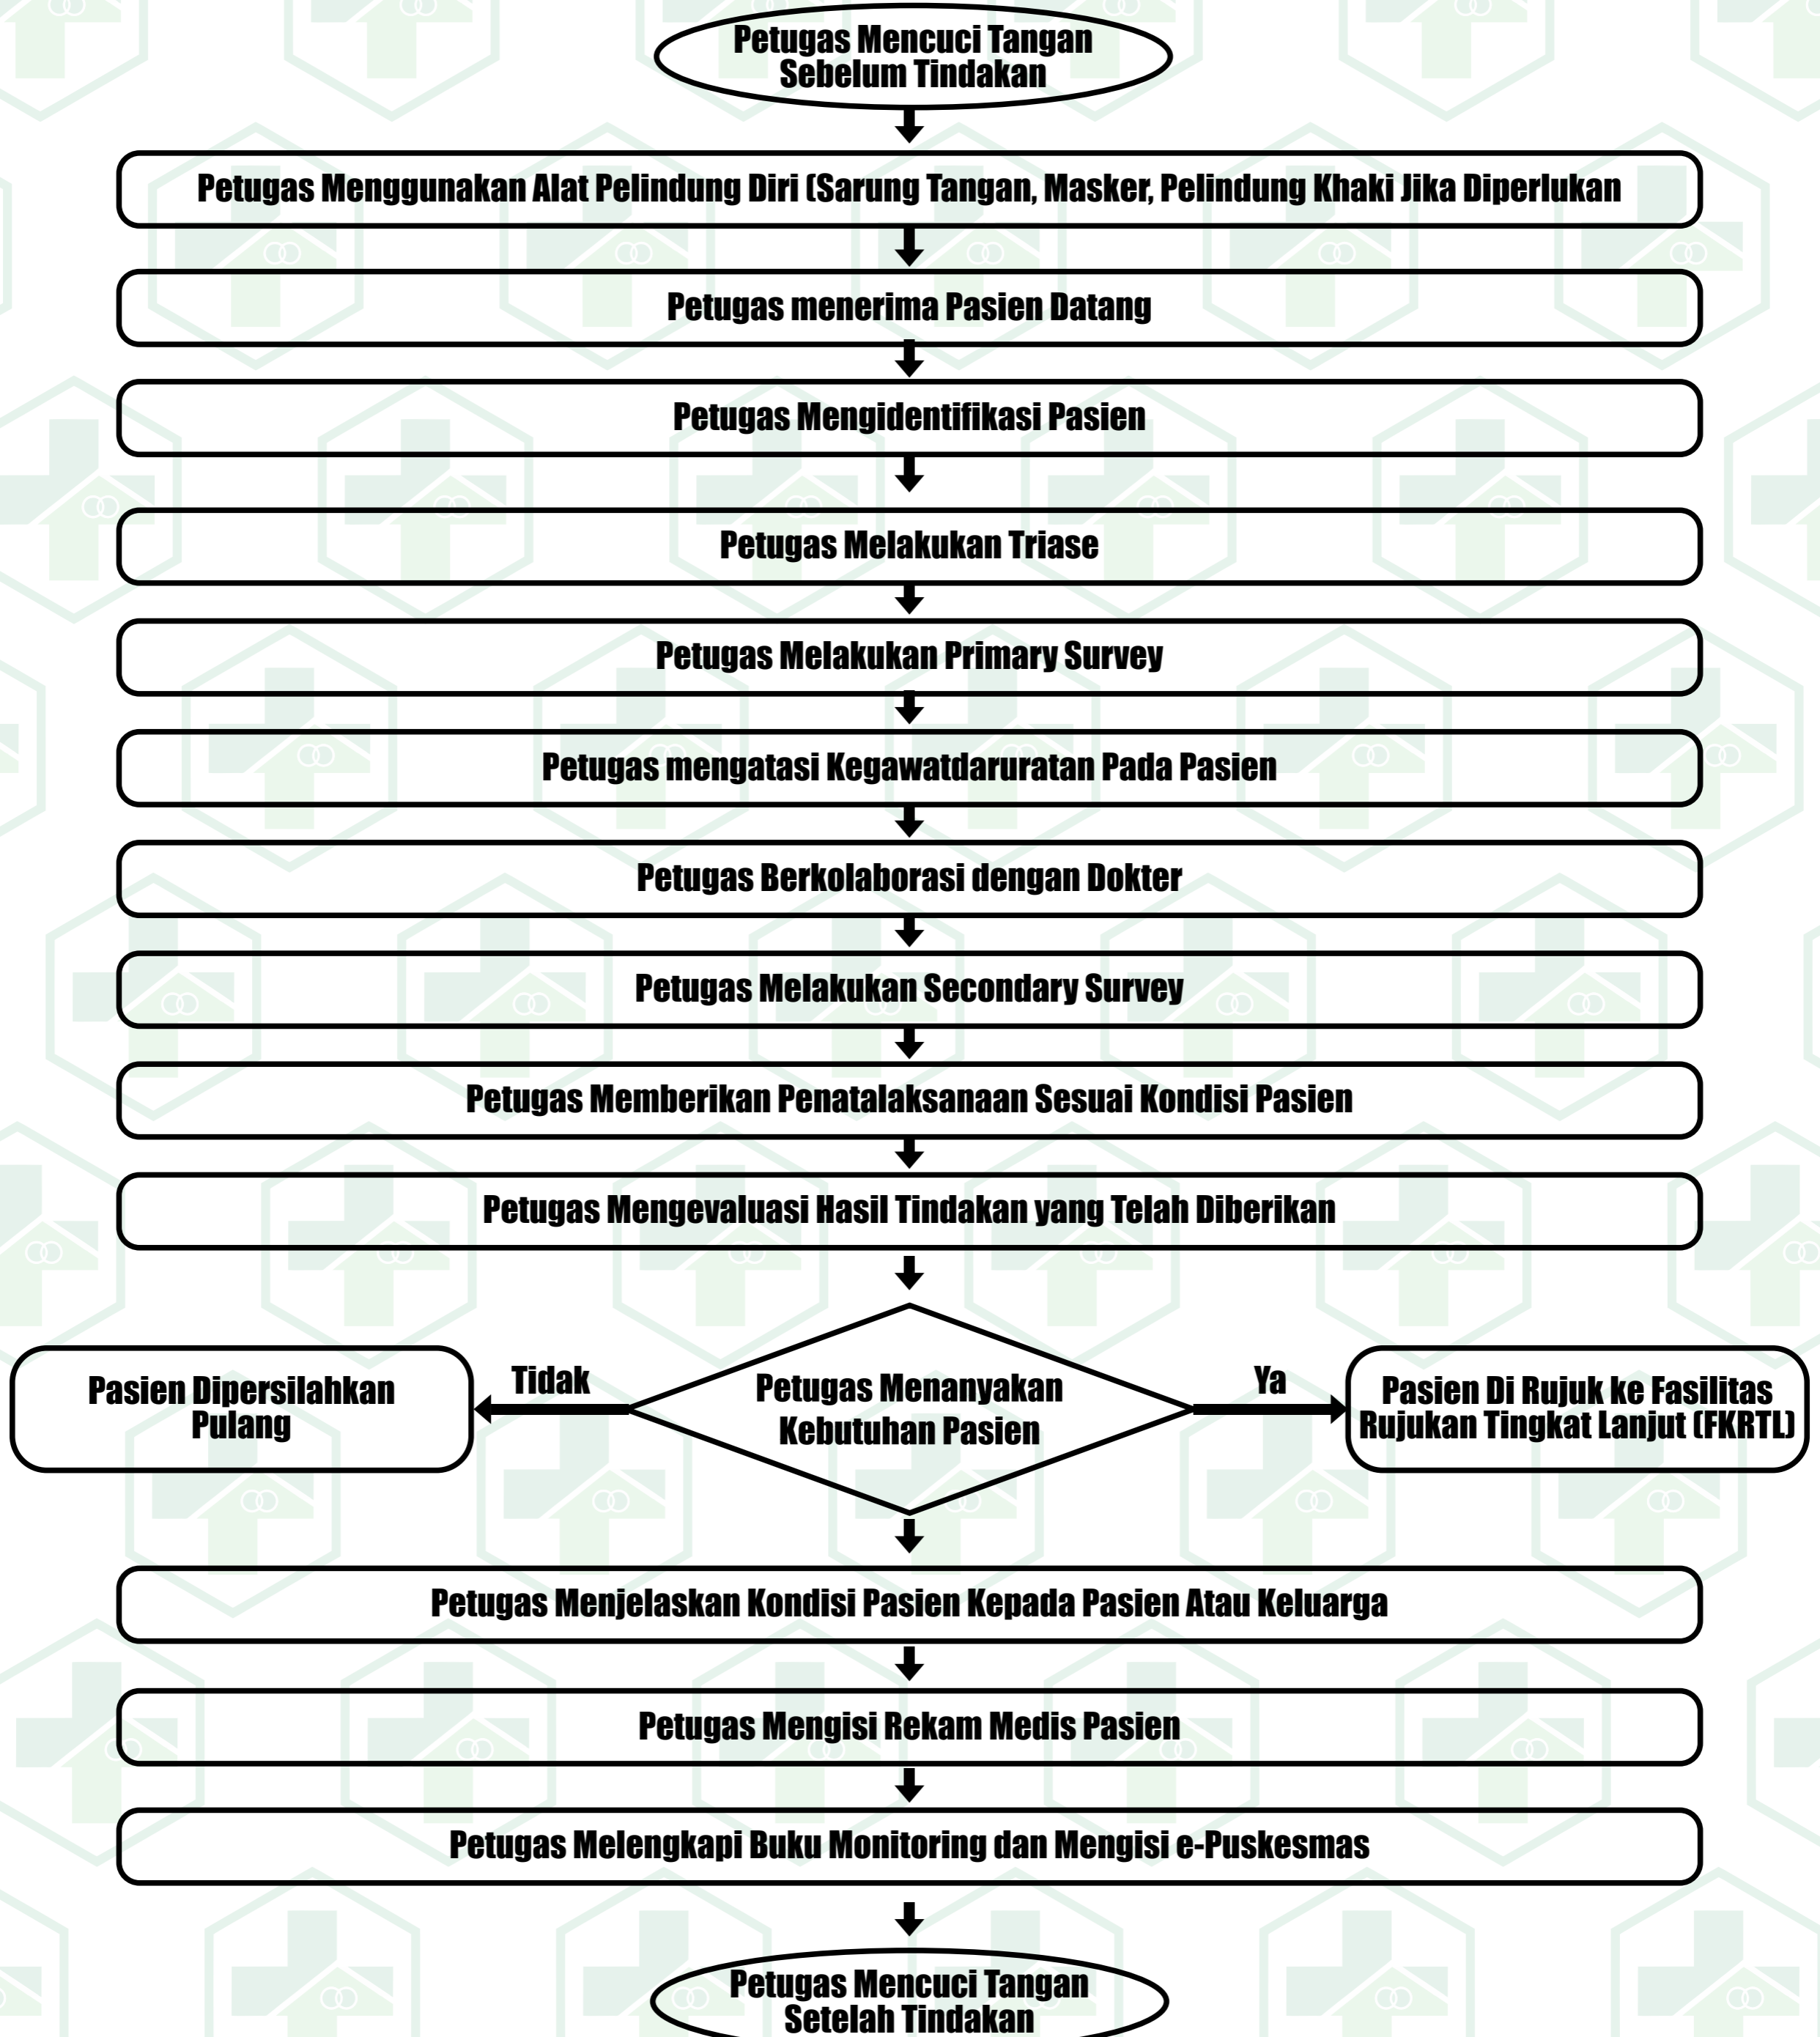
Petugas Mencuci Tangan Sebelum Tindakan

Petugas Menggunakan Alat Pelindung Diri (Sarung Tangan, Masker, Pelindung Khaki Jika Diperlukan

Petugas menerima Pasien Datang

Petugas Mengidentifikasi Pasien

Petugas Melakukan Triase

Petugas Melakukan Primary Survey

Petugas mengatasi Kegawatdaruratan Pada Pasien

Petugas Berkolaborasi dengan Dokter

Petugas Melakukan Secondary Survey

Petugas Memberikan Penatalaksanaan Sesuai Kondisi Pasien

Petugas Mengevaluasi Hasil Tindakan yang Telah Diberikan

Pasien Dipersilahkan Pulang

Tidak

Petugas Menanyakan Kebutuhan Pasien

Ya

Pasien Di Rujuk ke Fasilitas Rujukan Tingkat Lanjut (FKRTL)

Petugas Menjelaskan Kondisi Pasien Kepada Pasien Atau Keluarga

Petugas Mengisi Rekam Medis Pasien

Petugas Melengkapi Buku Monitoring dan Mengisi e-Puskesmas

Petugas Mencuci Tangan Setelah Tindakan